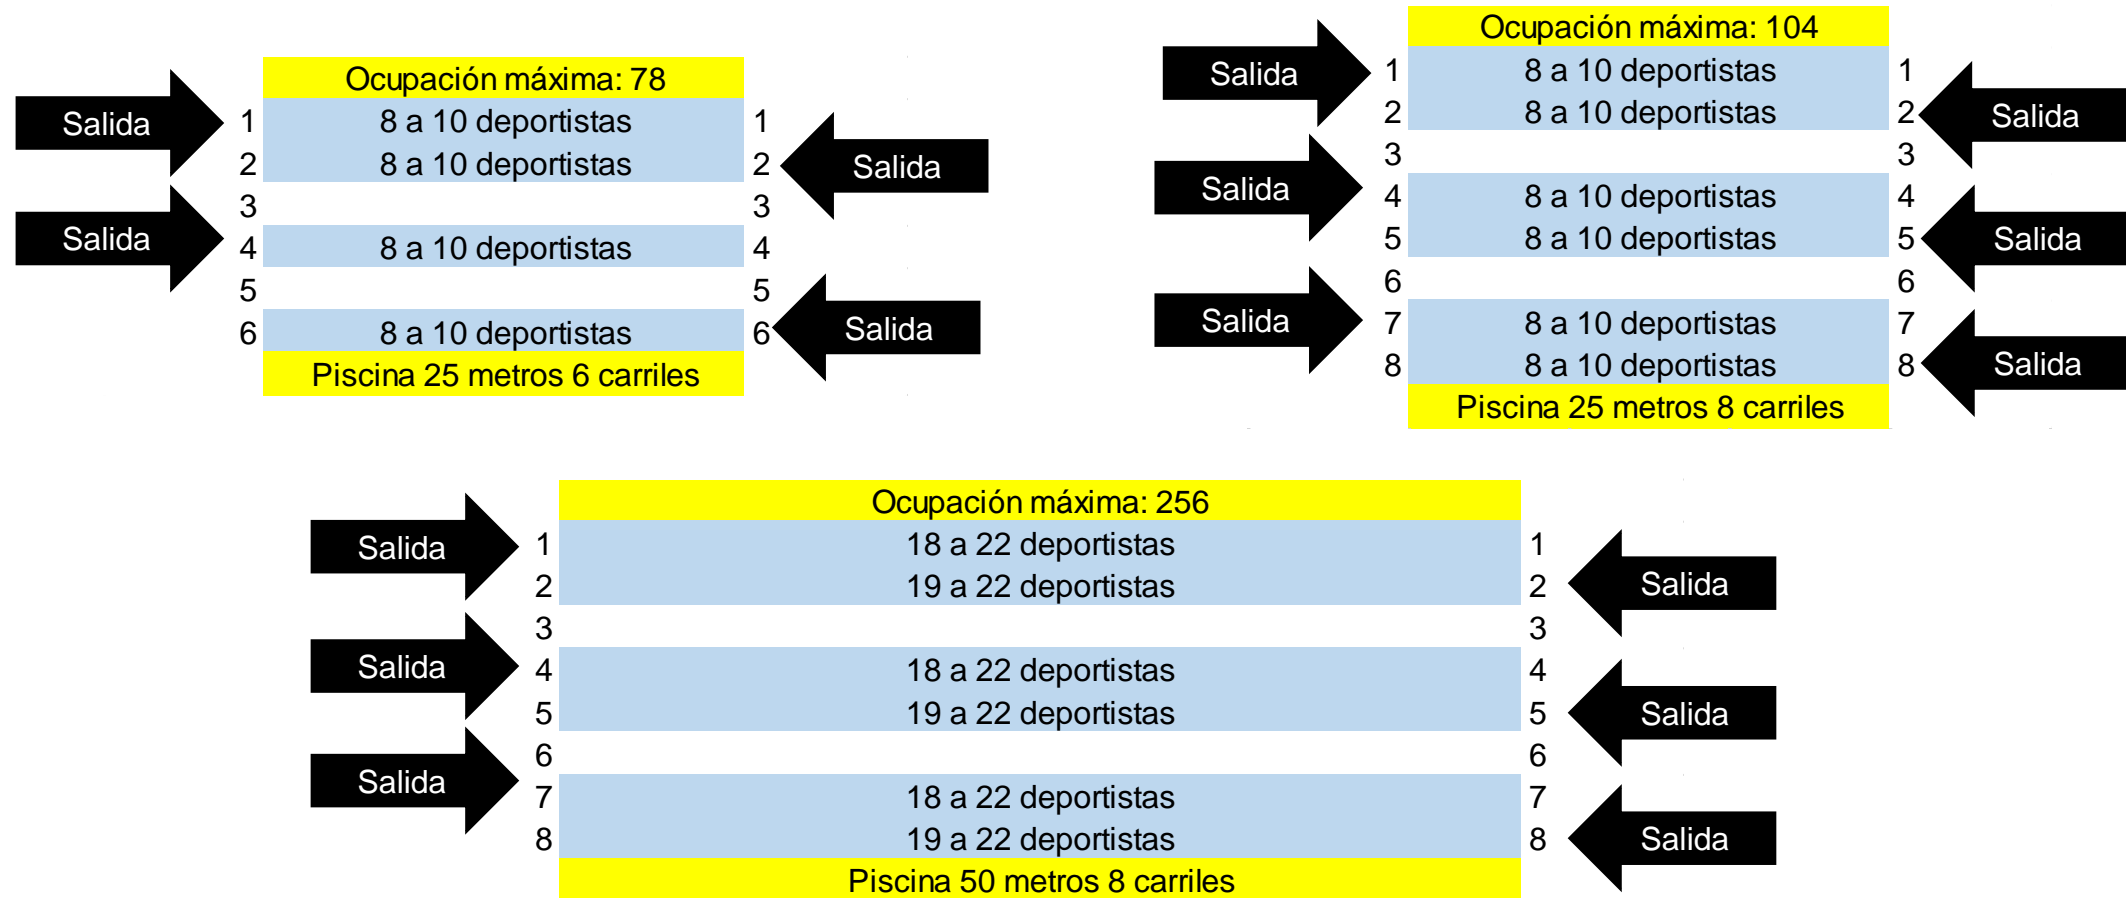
Ocupación máxima: 78

Salida 1 8 a 10 deportistas 1
2 8 a 10 deportistas 2 Salida
Salida 3 3
4 8 a 10 deportistas 4
5 5
6 8 a 10 deportistas 6 Salida

Piscina 25 metros 6 carriles

Ocupación máxima: 104

Salida 1 8 a 10 deportistas 1
2 8 a 10 deportistas 2 Salida
Salida 3 3
4 8 a 10 deportistas 4
5 8 a 10 deportistas 5 Salida
Salida 6 6
7 8 a 10 deportistas 7
8 8 a 10 deportistas 8 Salida

Piscina 25 metros 8 carriles

Ocupación máxima: 256

Salida 1 18 a 22 deportistas 1
2 19 a 22 deportistas 2 Salida
Salida 3 3
4 18 a 22 deportistas 4
5 19 a 22 deportistas 5 Salida
Salida 6 6
7 18 a 22 deportistas 7
8 19 a 22 deportistas 8 Salida

Piscina 50 metros 8 carriles